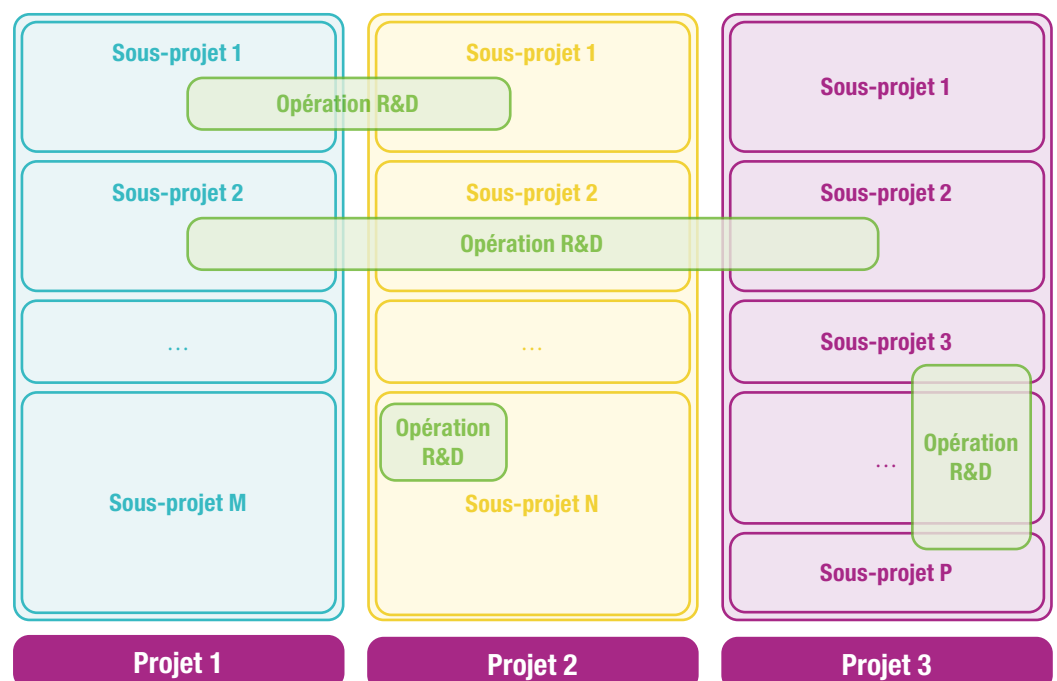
Sous-projet 1

Opération R&D

Sous-projet 2

Opération R&D

…

Sous-projet M

Projet 1

Sous-projet 1

Sous-projet 2

…

Opération R&D

Sous-projet N

Projet 2

Sous-projet 1

Sous-projet 2

Sous-projet 3

…

Opération R&D

Sous-projet P

Projet 3